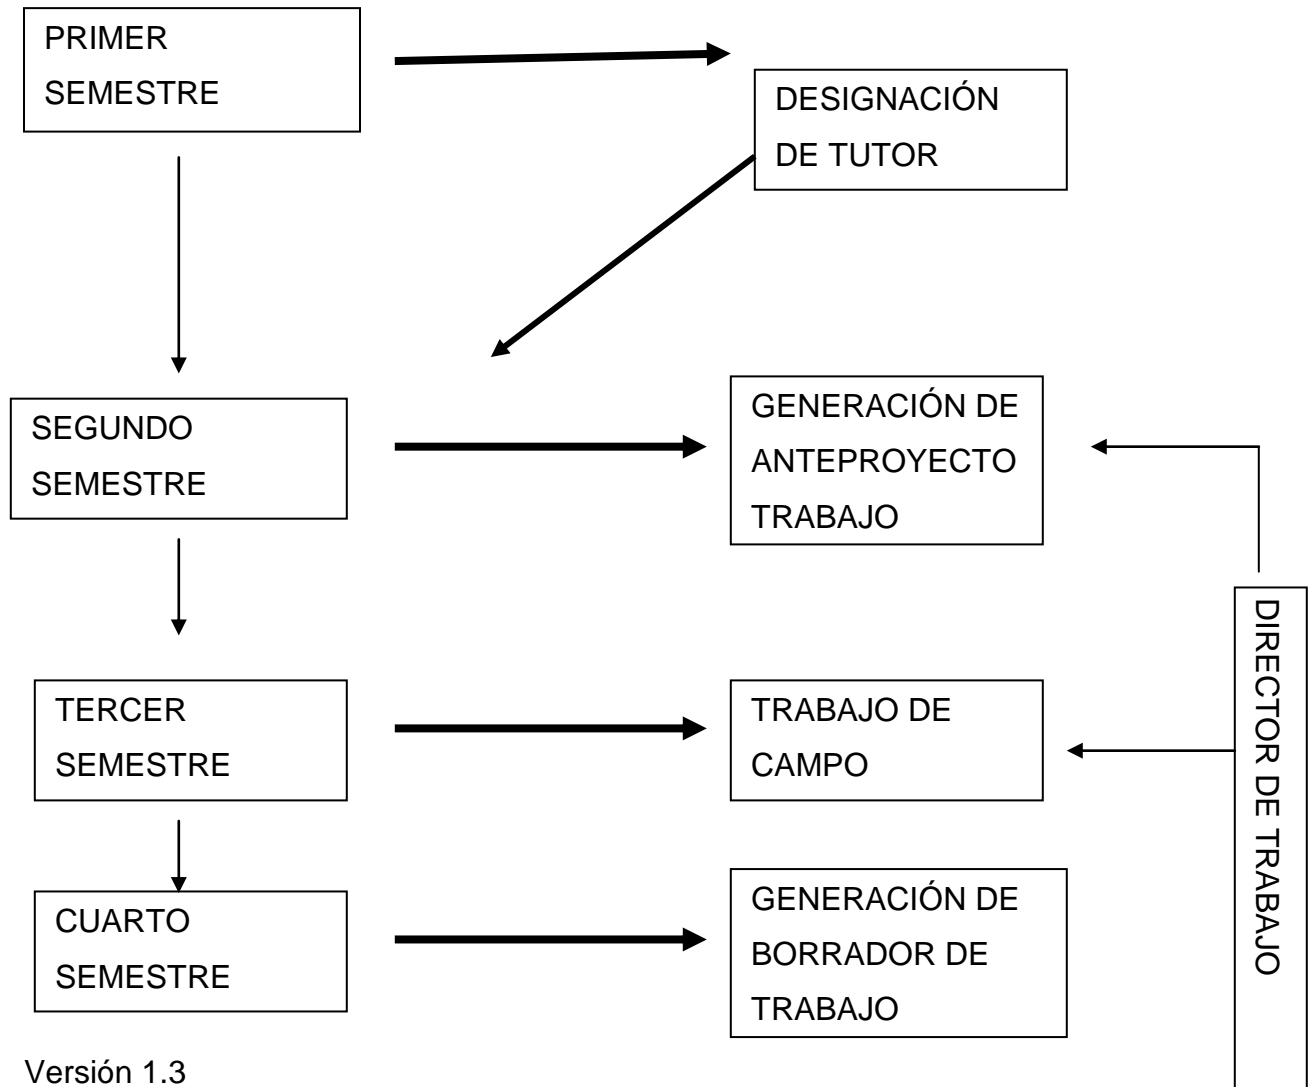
PRIMER SEMESTRE

DESIGNACIÓN DE TUTOR

SEGUNDO SEMESTRE

GENERACIÓN DE ANTEPROYECTO TRABAJO

TERCER SEMESTRE

TRABAJO DE CAMPO

CUARTO SEMESTRE

GENERACIÓN DE BORRADOR DE TRABAJO

DIRECTOR DE TRABAJO

Versión 1.3